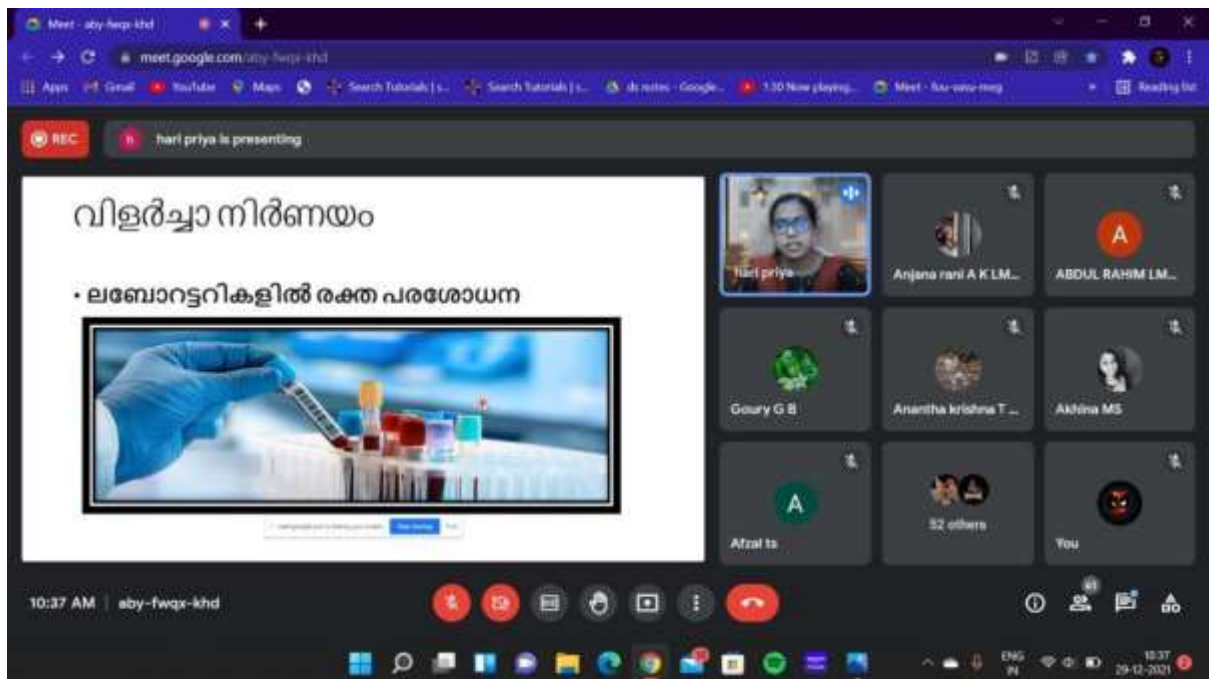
Meet - aby-fwqx-khd
meet.google.com/aby-fwqx-khd
Apps Gmail YouTube Maps Search Tutorials | s... Search Tutorials | s... dc notes - Google... 130 Now playing... Meet - fou-vanu-meg Reading list

REC
h hari priya is presenting

വിളർച്ചാ നിർണയം

• ലബോറട്ടറികളിൽ രക്ത പരശോധന

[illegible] Stop sharing Hide

hari priya
Anjana rani A K LM...
A ABDUL RAHIM LM...
Goury G B
Anantha krishna T...
Akhina MS
A Afzal ta
52 others
You

10:37 AM | aby-fwqx-khd

ENG IN 10:37 29-12-2021